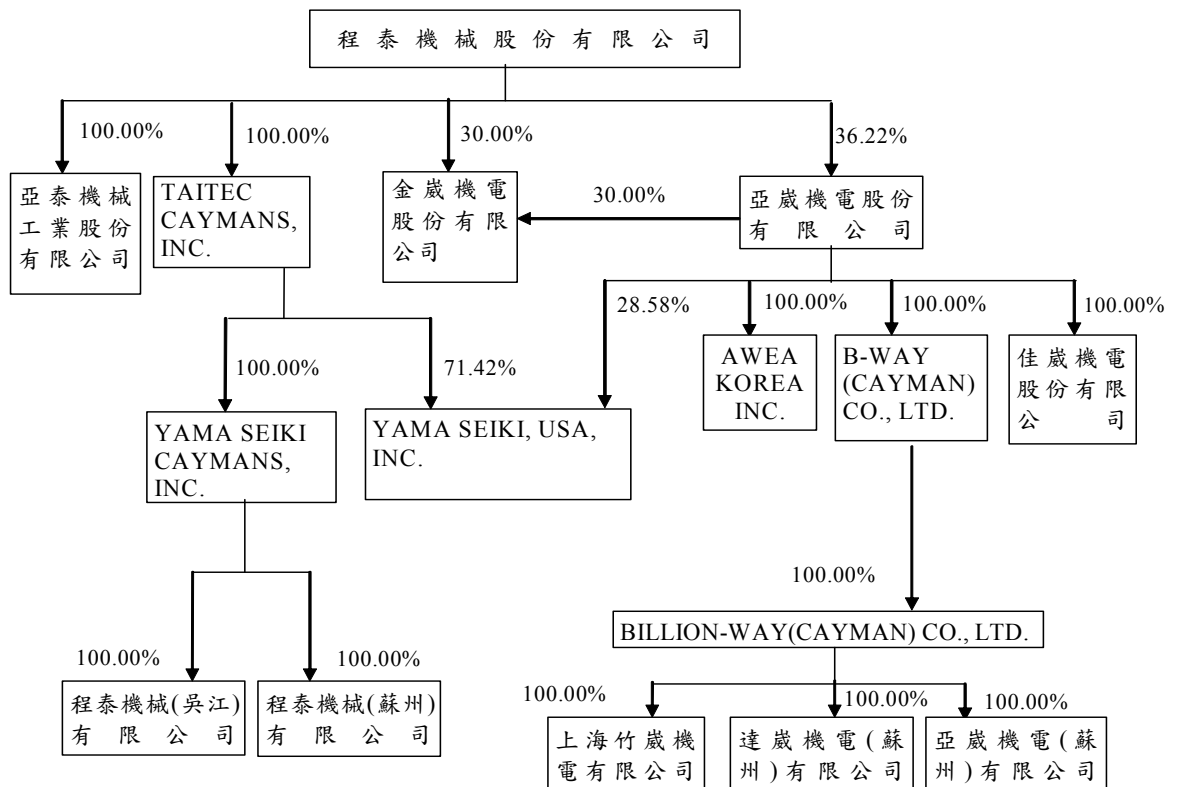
程泰機械股份有限公司

100.00%
亞泰機械工業股份有限公司

100.00%
TAITEC CAYMANS, INC.

30.00%
金崴機電股份有限公司

36.22%
亞崴機電股份有限公司

30.00%

100.00%
YAMA SEIKI CAYMANS, INC.

71.42%
28.58%
YAMA SEIKI, USA, INC.

100.00%
AWEA KOREA INC.

100.00%
B-WAY (CAYMAN) CO., LTD.

100.00%
佳崴機電股份有限公司

100.00%
程泰機械(吳江)有限公司

100.00%
程泰機械(蘇州)有限公司

100.00%
BILLION-WAY(CAYMAN) CO., LTD.

100.00%
上海竹崴機電有限公司

100.00%
達崴機電(蘇州)有限公司

100.00%
亞崴機電(蘇州)有限公司